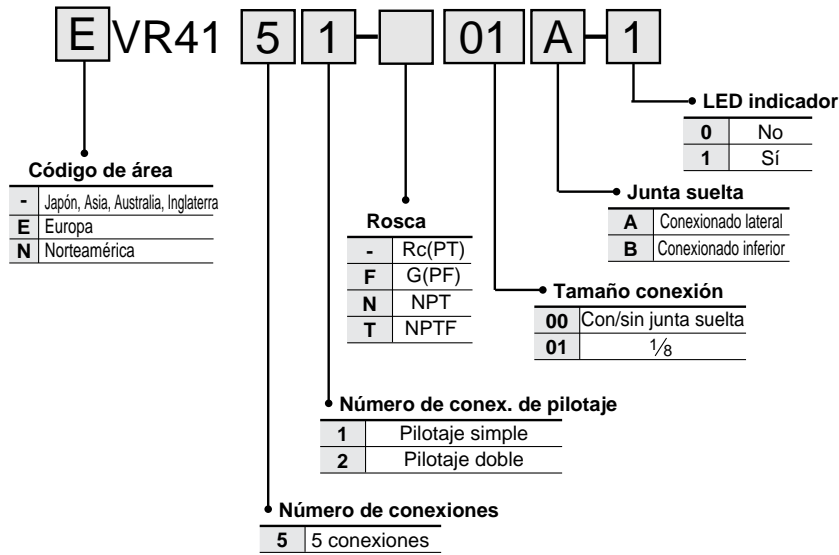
E VR41 5 1 - 01 A - 1

LED indicador

| 0 | No |
|---|---|
| 1 | Sí |

Junta suelta

| A | Conexionado lateral |
|---|---|
| B | Conexionado inferior |

Tamaño conexión

| 00 | Con/sin junta suelta |
|---|---|
| 01 | $\frac{1}{8}$ |

Rosca

| - | Rc(PT) |
|---|---|
| F | G(PF) |
| N | NPT |
| T | NPTF |

Código de área

| - | Japón, Asia, Australia, Inglaterra |
|---|---|
| E | Europa |
| N | Norteamérica |

Número de conex. de pilotaje

| 1 | Pilotaje simple |
|---|---|
| 2 | Pilotaje doble |

Número de conexiones

| 5 | 5 conexiones |
|---|---|